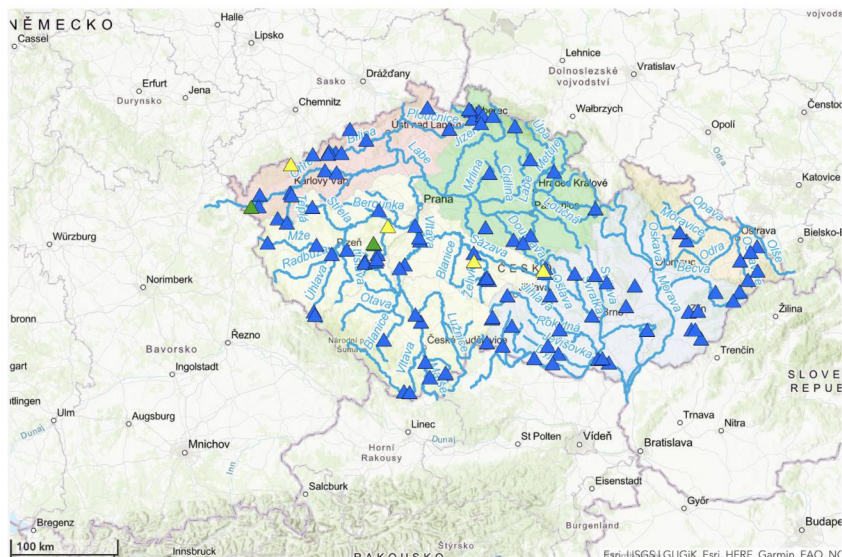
NĚMECKO
Cassel
Halle
Lipsko
vojvods
Lehnice
Vratislav
Dolnoslezské vojvodství
Sasko
Drážďany
Erfurt
Jena
Durynsko
Chemnitz
Walbrzych
Opolí
Čenstoc
Ploučnice
Ústí nad Labem
Liberec
Jizera
Úpa
Labe
Metuje
Mrlina
Cidlina
Hradec Králové
Katovice
Karlovy Vary
Praha
Labe
Orlice
Opava
Ostrava
Bielsko-B
Würzburg
Berounka
Střela
Doubrava
Moravice
Odra
Olše
Mže
Vltava
Sázava
Oslava
Bečva
Plzeň
Radbuza
Blanice
Želivka
ČESKÁ
Jihlava
Svratka
Morava
Norimberk
Úhlava
Otava
Brno
Žilina
bronn
Řezno
Lužnice
Rokytná
Zlín
Bavorsko
Ingolstadt
Národní park Šumava
Blanice
České Budějovice
Dyje
Jevišovka
Trenčín
SLOVEN REPUB
Vltava
tlingen
Ulm
Augsburg
Linec
Dunaj
Trnava
Nitra
Dunaj
Mnichov
Horní Rakousy
Dunaj
St Polten
Vídeň
Bratislava
Inn
Salcburk
Eisenstadt
Győr
Bregenz
Burgenland
Budape
100 km
Innsbruck
RAKOUSKO
Štýrsko
Esri, USGS | ČÚZK, Esri, HERE, Garmin, FAO, NO